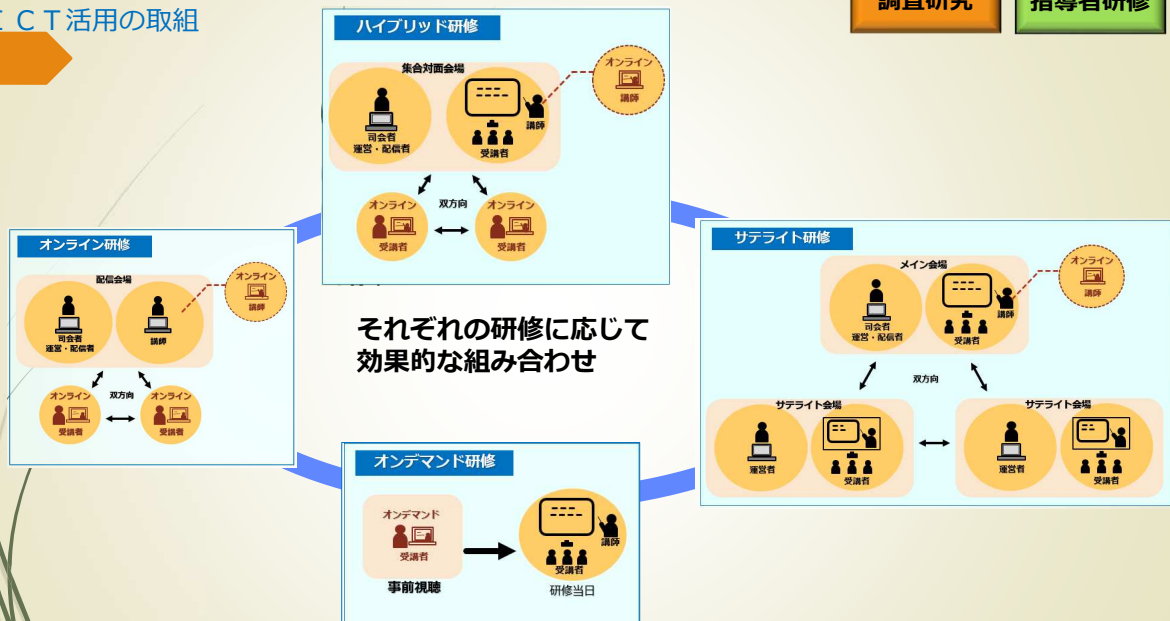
ＣＴ活用の取組

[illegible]研究

指導者研修

ハイブリッド研修

集合対面会場

司会者
運営・配信者

講師

受講者

オンライン
講師

オンライン
受講者

双方向

オンライン
受講者

オンライン研修

配信会場

司会者
運営・配信者

講師

オンライン
講師

オンライン
受講者

双方向

オンライン
受講者

それぞれの研修に応じて
効果的な組み合わせ

サテライト研修

メイン会場

司会者
運営・配信者

講師

受講者

オンライン
講師

双方向

サテライト会場

運営者

受講者

サテライト会場

運営者

受講者

オンデマンド研修

オンデマンド
受講者

事前視聴

講師

受講者

研修当日